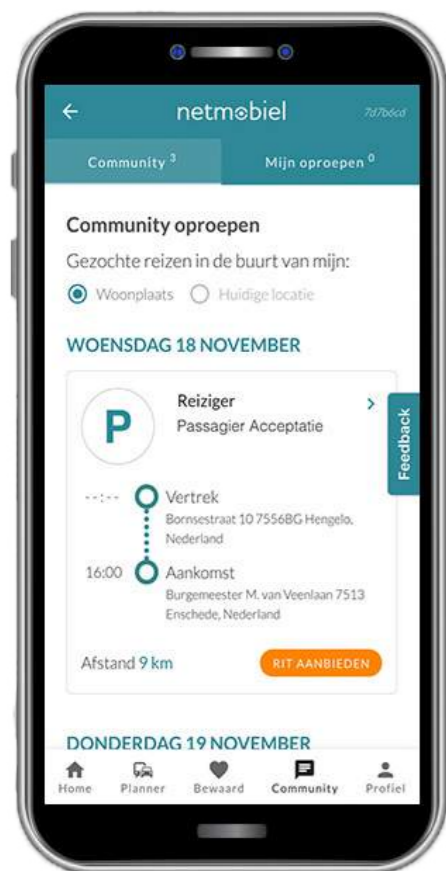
← netmobiel 7d7b6cd

Community 3 | Mijn oproepen 0

Community oproepen

Gezochte reizen in de buurt van mijn:

Woonplaats Huidige locatie

WOENSDAG 18 NOVEMBER

P

Reiziger
Passagier Acceptatie

>

Feedback

--:-- Vertrek
Bornsestraat 10 7556BG Hengelo, Nederland

16:00 Aankomst
Burgemeester M. van Veenlaan 7513 Enschede, Nederland

Afstand 9 km

RIT AANBIEDEN

DONDERDAG 19 NOVEMBER

Home Planner Bewaard Community Profiel